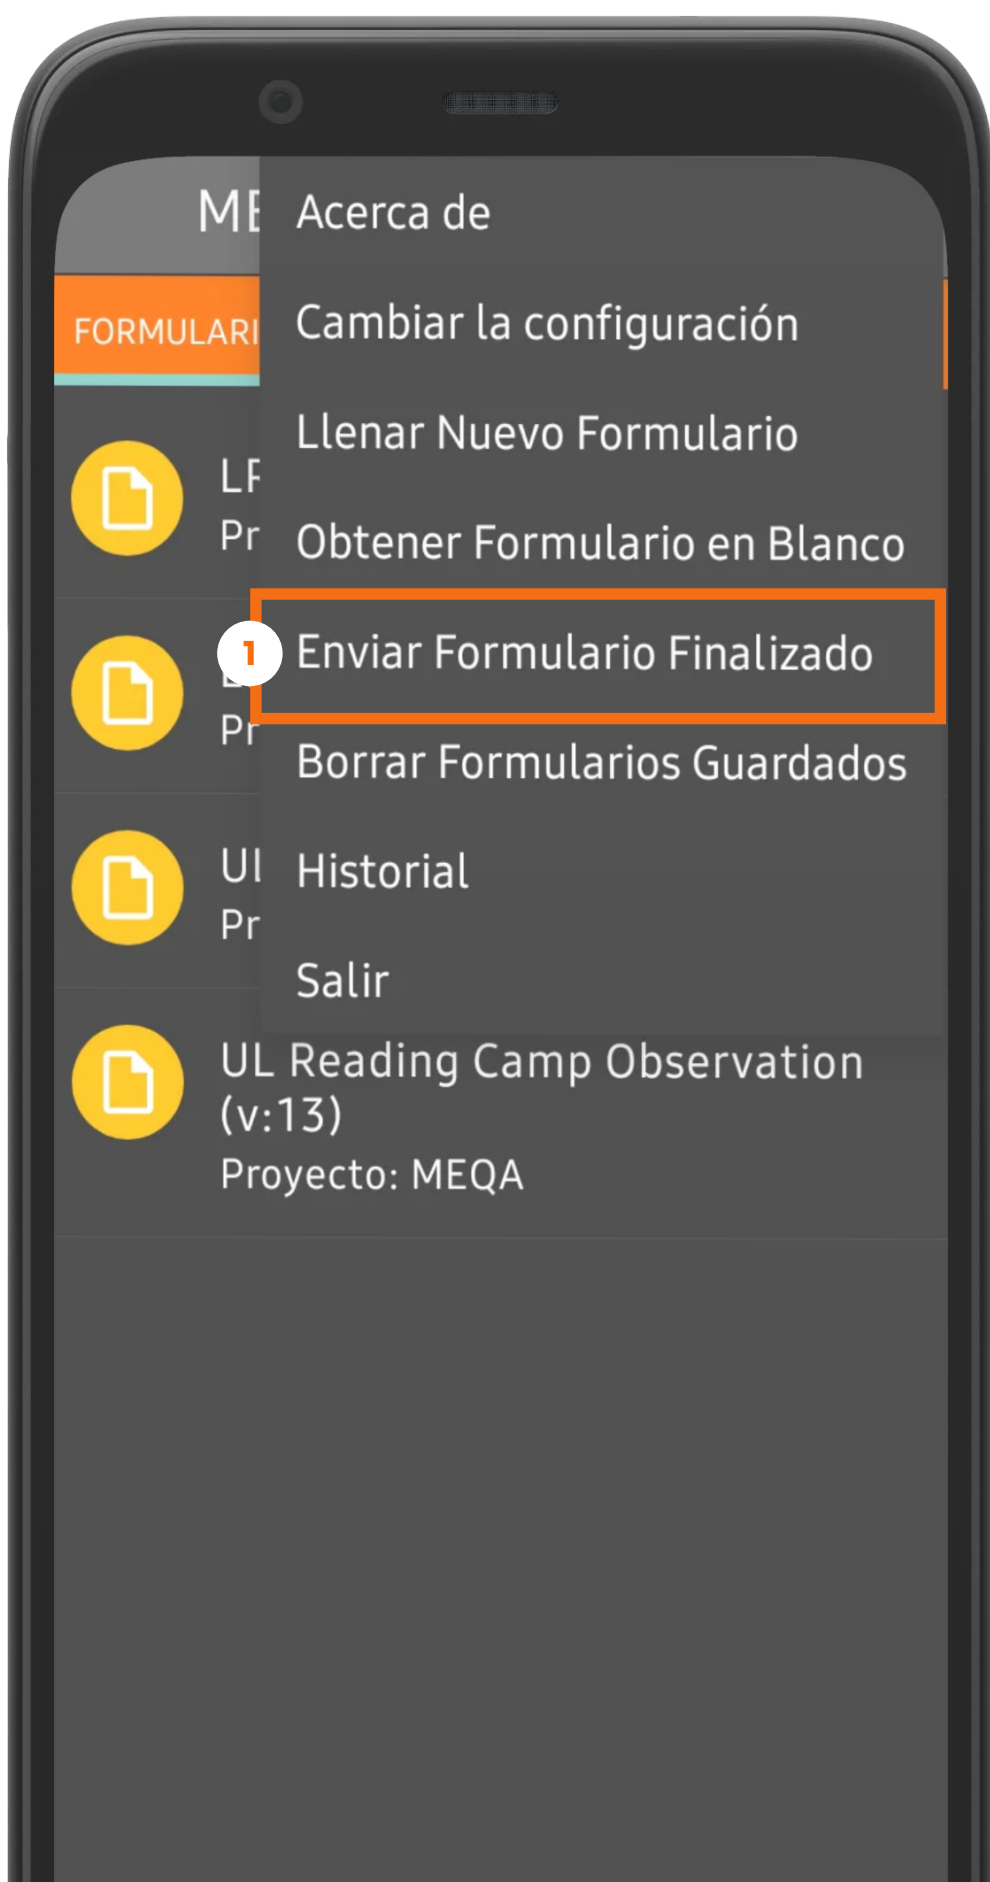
ME
FORMULARI
LF
Pr
L
Pr
Ul
Pr

Acerca de
Cambiar la configuración
Llenar Nuevo Formulario
Obtener Formulario en Blanco
1
Enviar Formulario Finalizado
Borrar Formularios Guardados
Historial
Salir

UL Reading Camp Observation (v:13)
Proyecto: MEQA